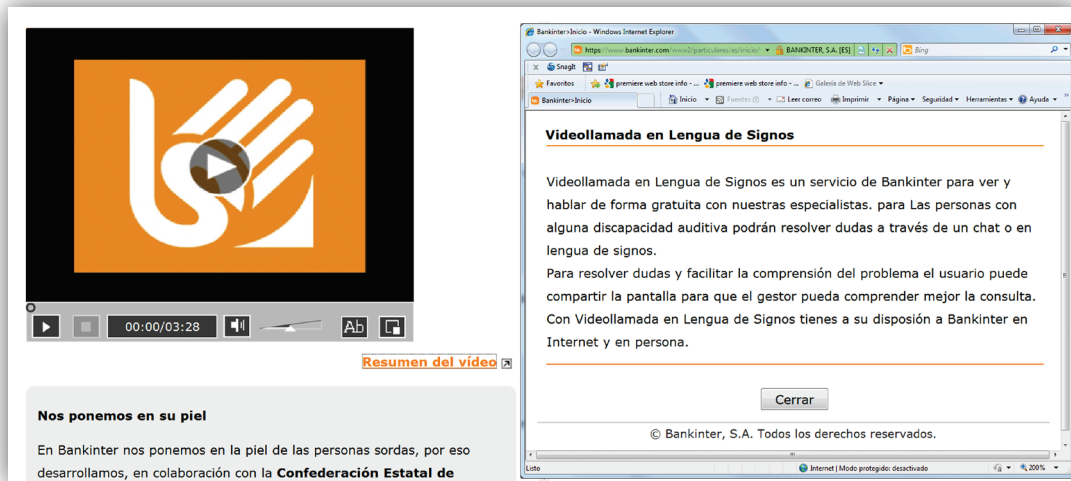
00:00/03:28

Ab

Resumen del vídeo

Nos ponemos en su piel

En Bankinter nos ponemos en la piel de las personas sordas, por eso desarrollamos, en colaboración con la **Confederación Estatal de**

Bankinter>Inicio - Windows Internet Explorer

https://www.bankinter.com/www2/particulares/es/inicio#

BANKINTER, S.A. [ES]

Bing

SnagIt

Favoritos

premiere web store info - ...

premiere web store info - ...

Galería de Web Slice

Bankinter>Inicio

Inicio

Fuentes (J)

Leer correo

Imprimir

Página

Seguridad

Herramientas

Ayuda

**Videollamada en Lengua de Signos**

Videollamada en Lengua de Signos es un servicio de Bankinter para ver y hablar de forma gratuita con nuestras especialistas. para Las personas con alguna discapacidad auditiva podrán resolver dudas a través de un chat o en lengua de signos.
Para resolver dudas y facilitar la comprensión del problema el usuario puede compartir la pantalla para que el gestor pueda comprender mejor la consulta. Con Videollamada en Lengua de Signos tienes a su disposión a Bankinter en Internet y en persona.

Cerrar

© Bankinter, S.A. Todos los derechos reservados.

Listo

Internet | Modo protegido: desactivado

200%